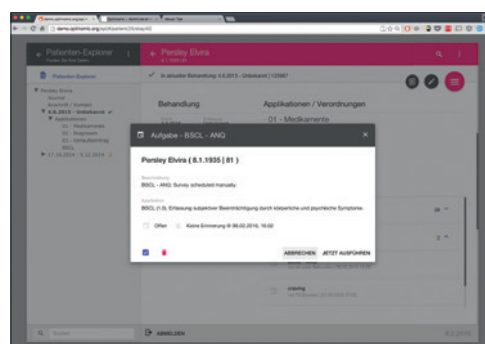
demo.optimanis.org

Patienten-Explorer

Patienten-Explorer

Persley Elvira

Persley Elvira

Behandlung

Applikationen / Verordnungen

01 - Medikamente

Aufgabe - BSCL - ANG

Persley Elvira ( 8.1.1935 | 81 )

Beschreibung

BSCL - ANG: Survey scheduled manually.

Applikation

BSCL (1.0). Erfassung subjektiver Beeinträchtigung durch körperliche und psychische Symptome.

Offen

Keine Erinnerung @ 06.02.2016, 16:02

ABBRECHEN

JETZT AUSFÜHREN

ABMELDEN